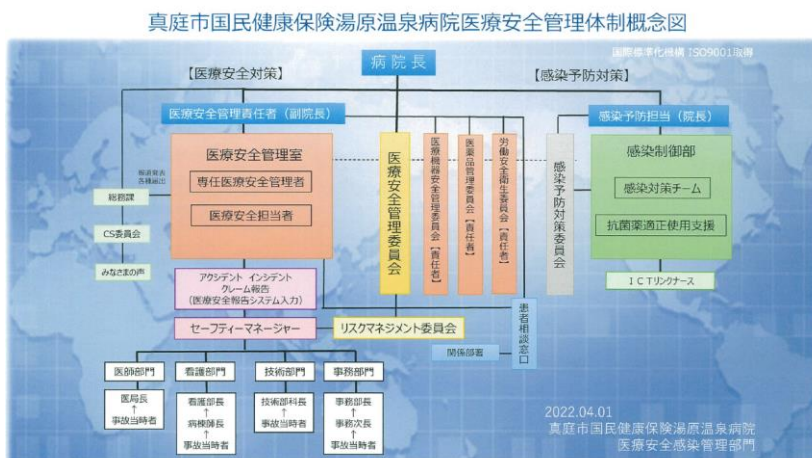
真庭市国民健康保険湯原温泉病院医療安全管理体制概念図

国際標準化機構 ISO9001取得

病院長

【医療安全対策】

【感染予防対策】

医療安全管理責任者（副院長）

感染予防担当（院長）

医療安全管理室

専任医療安全管理者

医療安全担当者

報告資料 各種届出

総務課

CS委員会

みなさまの声

医療安全管理委員会

医療機器安全管理委員会【責任者】

医薬品管理委員会【責任者】

労働安全衛生委員会【責任者】

感染予防対策委員会

感染制御部

感染対策チーム

抗菌薬適正使用支援

ＩＣＴリンクナース

アクシデント インシデント
クレーム報告
（医療安全報告システム入力）

セーフティーマネージャー

リスクマネジメント委員会

患者相談窓口

関係部署

医師部門

医局長
↑
事故当時者

看護部門

看護部長
↑
病棟師長
↑
事故当時者

技術部門

技術部科長
↑
事故当時者

事務部門

事務部長
↑
事務次長
↑
事故当時者

2022.04.01
真庭市国民健康保険湯原温泉病院
医療安全感染管理部門